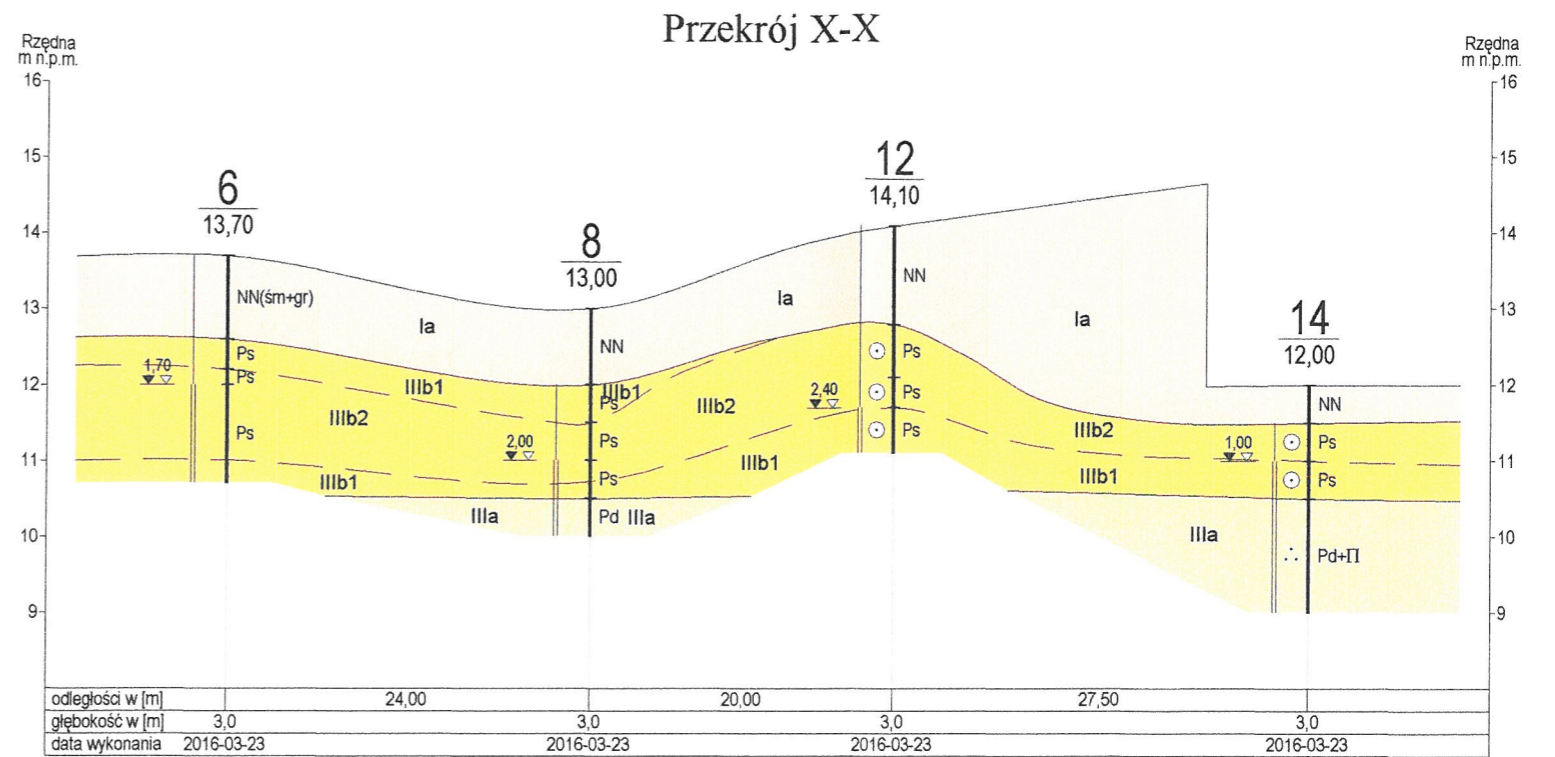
Przekrój X-X

Rzędna m n.p.m.

Rzędna m n.p.m.

16
15
14
13
12
11
10
9

16
15
14
13
12
11
10
9

6
13,70
NN(śm+gr)
Ps
Ps
Ps
1,70

Ia
IIIb1
IIIb2
IIIb1

8
13,00
NN
IIIb1
Ps
Ps
Ps
Pd IIIa
2,00
IIIa

Ia
IIIb2
IIIb1
2,40

12
14,10
NN
Ps
Ps
Ps

Ia
IIIb2
IIIb1
IIIa

14
12,00
NN
Ps
Ps
Pd+Π
1,00

| odległości w [m] | 24,00 | 20,00 | 27,50 |
|---|---|---|---|
| głębokość w [m] | 3,0 | 3,0 | 3,0 | 3,0 |
| data wykonania | 2016-03-23 | 2016-03-23 | 2016-03-23 | 2016-03-23 |